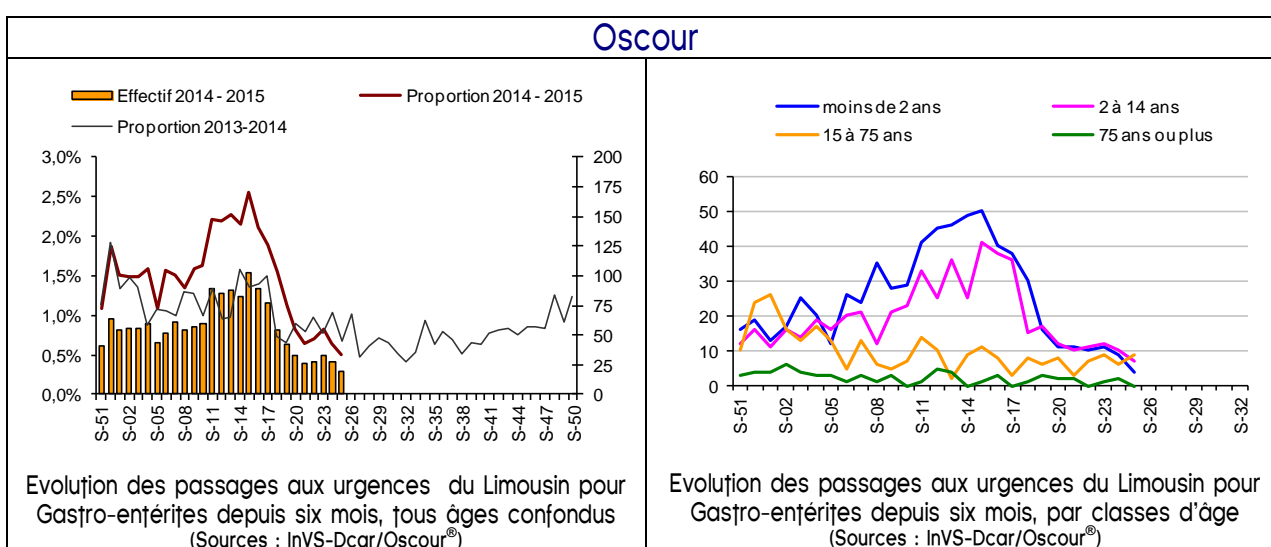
Oscour

Effectif 2014 - 2015
Proportion 2014 - 2015
Proportion 2013-2014

3,0%
2,5%
2,0%
1,5%
1,0%
0,5%
0,0%

200
175
150
125
100
75
50
25
0

S-51 S-02 S-05 S-08 S-11 S-14 S-17 S-20 S-23 S-26 S-29 S-32 S-35 S-38 S-41 S-44 S-47 S-50

Evolution des passages aux urgences du Limousin pour Gastro-entérites depuis six mois, tous âges confondus
(Sources : InVS-Dcar/Oscour®)

moins de 2 ans
2 à 14 ans
15 à 75 ans
75 ans ou plus

60
50
40
30
20
10
0

S-51 S-02 S-05 S-08 S-11 S-14 S-17 S-20 S-23 S-26 S-29 S-32

Evolution des passages aux urgences du Limousin pour Gastro-entérites depuis six mois, par classes d'âge
(Sources : InVS-Dcar/Oscour®)